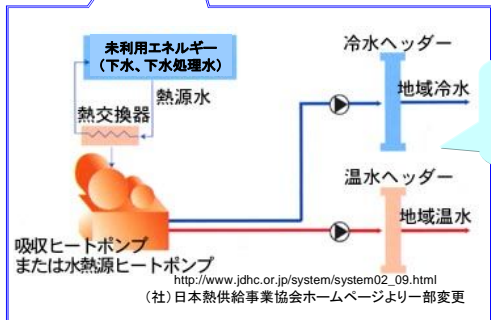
未利用エネルギー
（下水、下水処理水）

熱源水

熱交換器

冷水ヘッダー

地域冷水

温水ヘッダー

地域温水

吸収ヒートポンプ
または水熱源ヒートポンプ

http://www.jdhc.or.jp/system/system02_09.html
（社）日本熱供給事業協会ホームページより一部変更